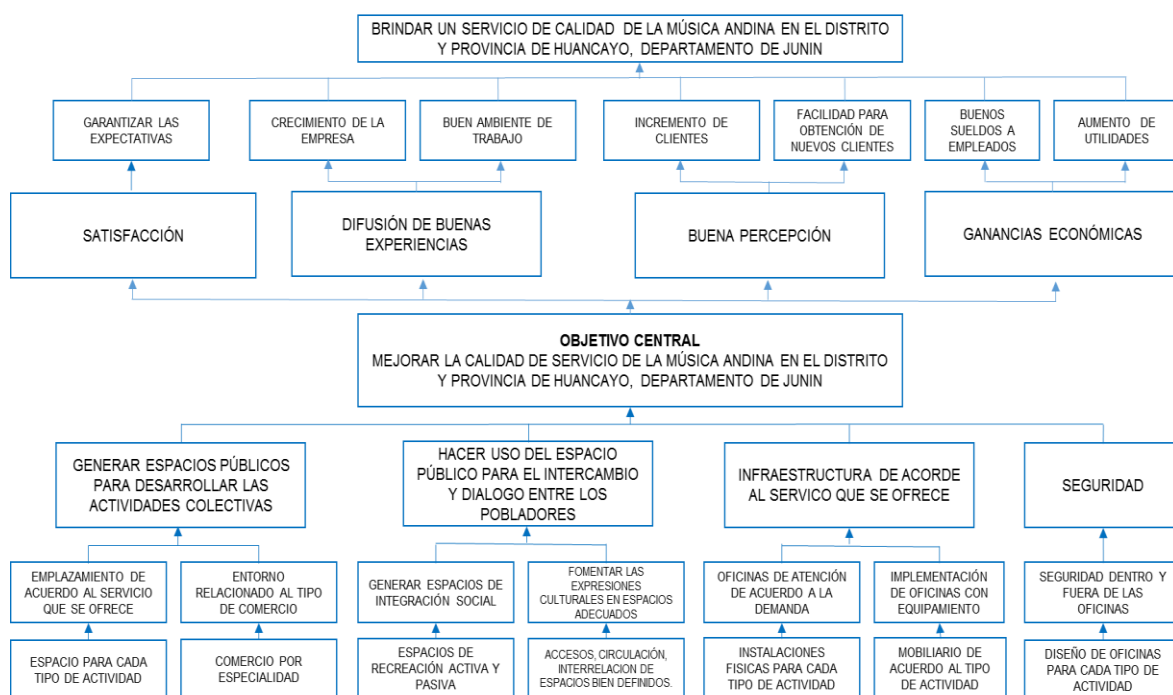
BRINDAR UN SERVICIO DE CALIDAD DE LA MÚSICA ANDINA EN EL DISTRITO Y PROVINCIA DE HUANCAYO, DEPARTAMENTO DE JUNIN

GARANTIZAR LAS EXPECTATIVAS

CRECIMIENTO DE LA EMPRESA

BUEN AMBIENTE DE TRABAJO

INCREMENTO DE CLIENTES

FACILIDAD PARA OBTENCIÓN DE NUEVOS CLIENTES

BUENOS SUELDOS A EMPLEADOS

AUMENTO DE UTILIDADES

SATISFACCIÓN

DIFUSIÓN DE BUENAS EXPERIENCIAS

BUENA PERCEPCIÓN

GANANCIAS ECONÓMICAS

OBJETIVO CENTRAL
MEJORAR LA CALIDAD DE SERVICIO DE LA MÚSICA ANDINA EN EL DISTRITO Y PROVINCIA DE HUANCAYO, DEPARTAMENTO DE JUNIN

GENERAR ESPACIOS PÚBLICOS PARA DESARROLLAR LAS ACTIVIDADES COLECTIVAS

HACER USO DEL ESPACIO PÚBLICO PARA EL INTERCAMBIO Y DIALOGO ENTRE LOS POBLADORES

INFRAESTRUCTURA DE ACORDE AL SERVICIO QUE SE OFRECE

SEGURIDAD

EMPLAZAMIENTO DE ACUERDO AL SERVICIO QUE SE OFRECE

ENTORNO RELACIONADO AL TIPO DE COMERCIO

GENERAR ESPACIOS DE INTEGRACIÓN SOCIAL

FOMENTAR LAS EXPRESIONES CULTURALES EN ESPACIOS ADECUADOS

OFICINAS DE ATENCIÓN DE ACUERDO A LA DEMANDA

IMPLEMENTACIÓN DE OFICINAS CON EQUIPAMIENTO

SEGURIDAD DENTRO Y FUERA DE LAS OFICINAS

ESPACIO PARA CADA TIPO DE ACTIVIDAD

COMERCIO POR ESPECIALIDAD

ESPACIOS DE RECREACIÓN ACTIVA Y PASIVA

ACCESOS, CIRCULACIÓN, INTERRELACION DE ESPACIOS BIEN DEFINIDOS.

INSTALACIONES FISICAS PARA CADA TIPO DE ACTIVIDAD

MOBILIARIO DE ACUERDO AL TIPO DE ACTIVIDAD

DISEÑO DE OFICINAS PARA CADA TIPO DE ACTIVIDAD